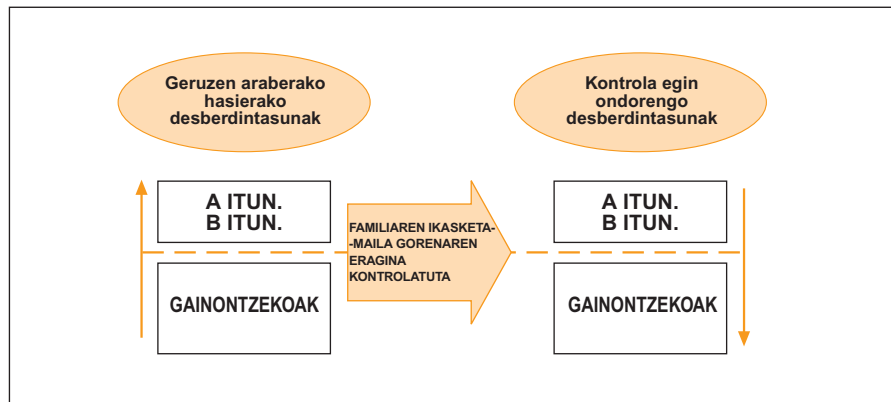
Geruzen araberako hasierako desberdintasunak

Kontrola egin ondorengo desberdintasunak

A ITUN.
B ITUN.

GAINONTZEKOAK

FAMILIAREN IKASKETA-
-MAILA GORENAREN ERAGINA KONTROLATUTA

A ITUN.
B ITUN.

GAINONTZEKOAK